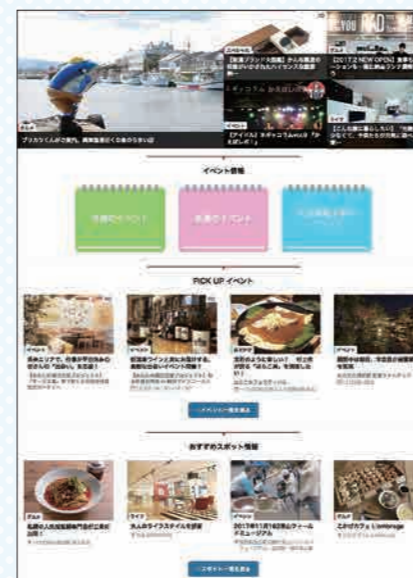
ブリカツくんがご案内、藤施漁港ぐくく食のうまいは

イベント情報

今週のイベント

来週のイベント

PICK UP イベント

イベント一覧を見る

おすすめのスポット情報

2017年11月18日(土)ミュージアム

スポット一覧を見る